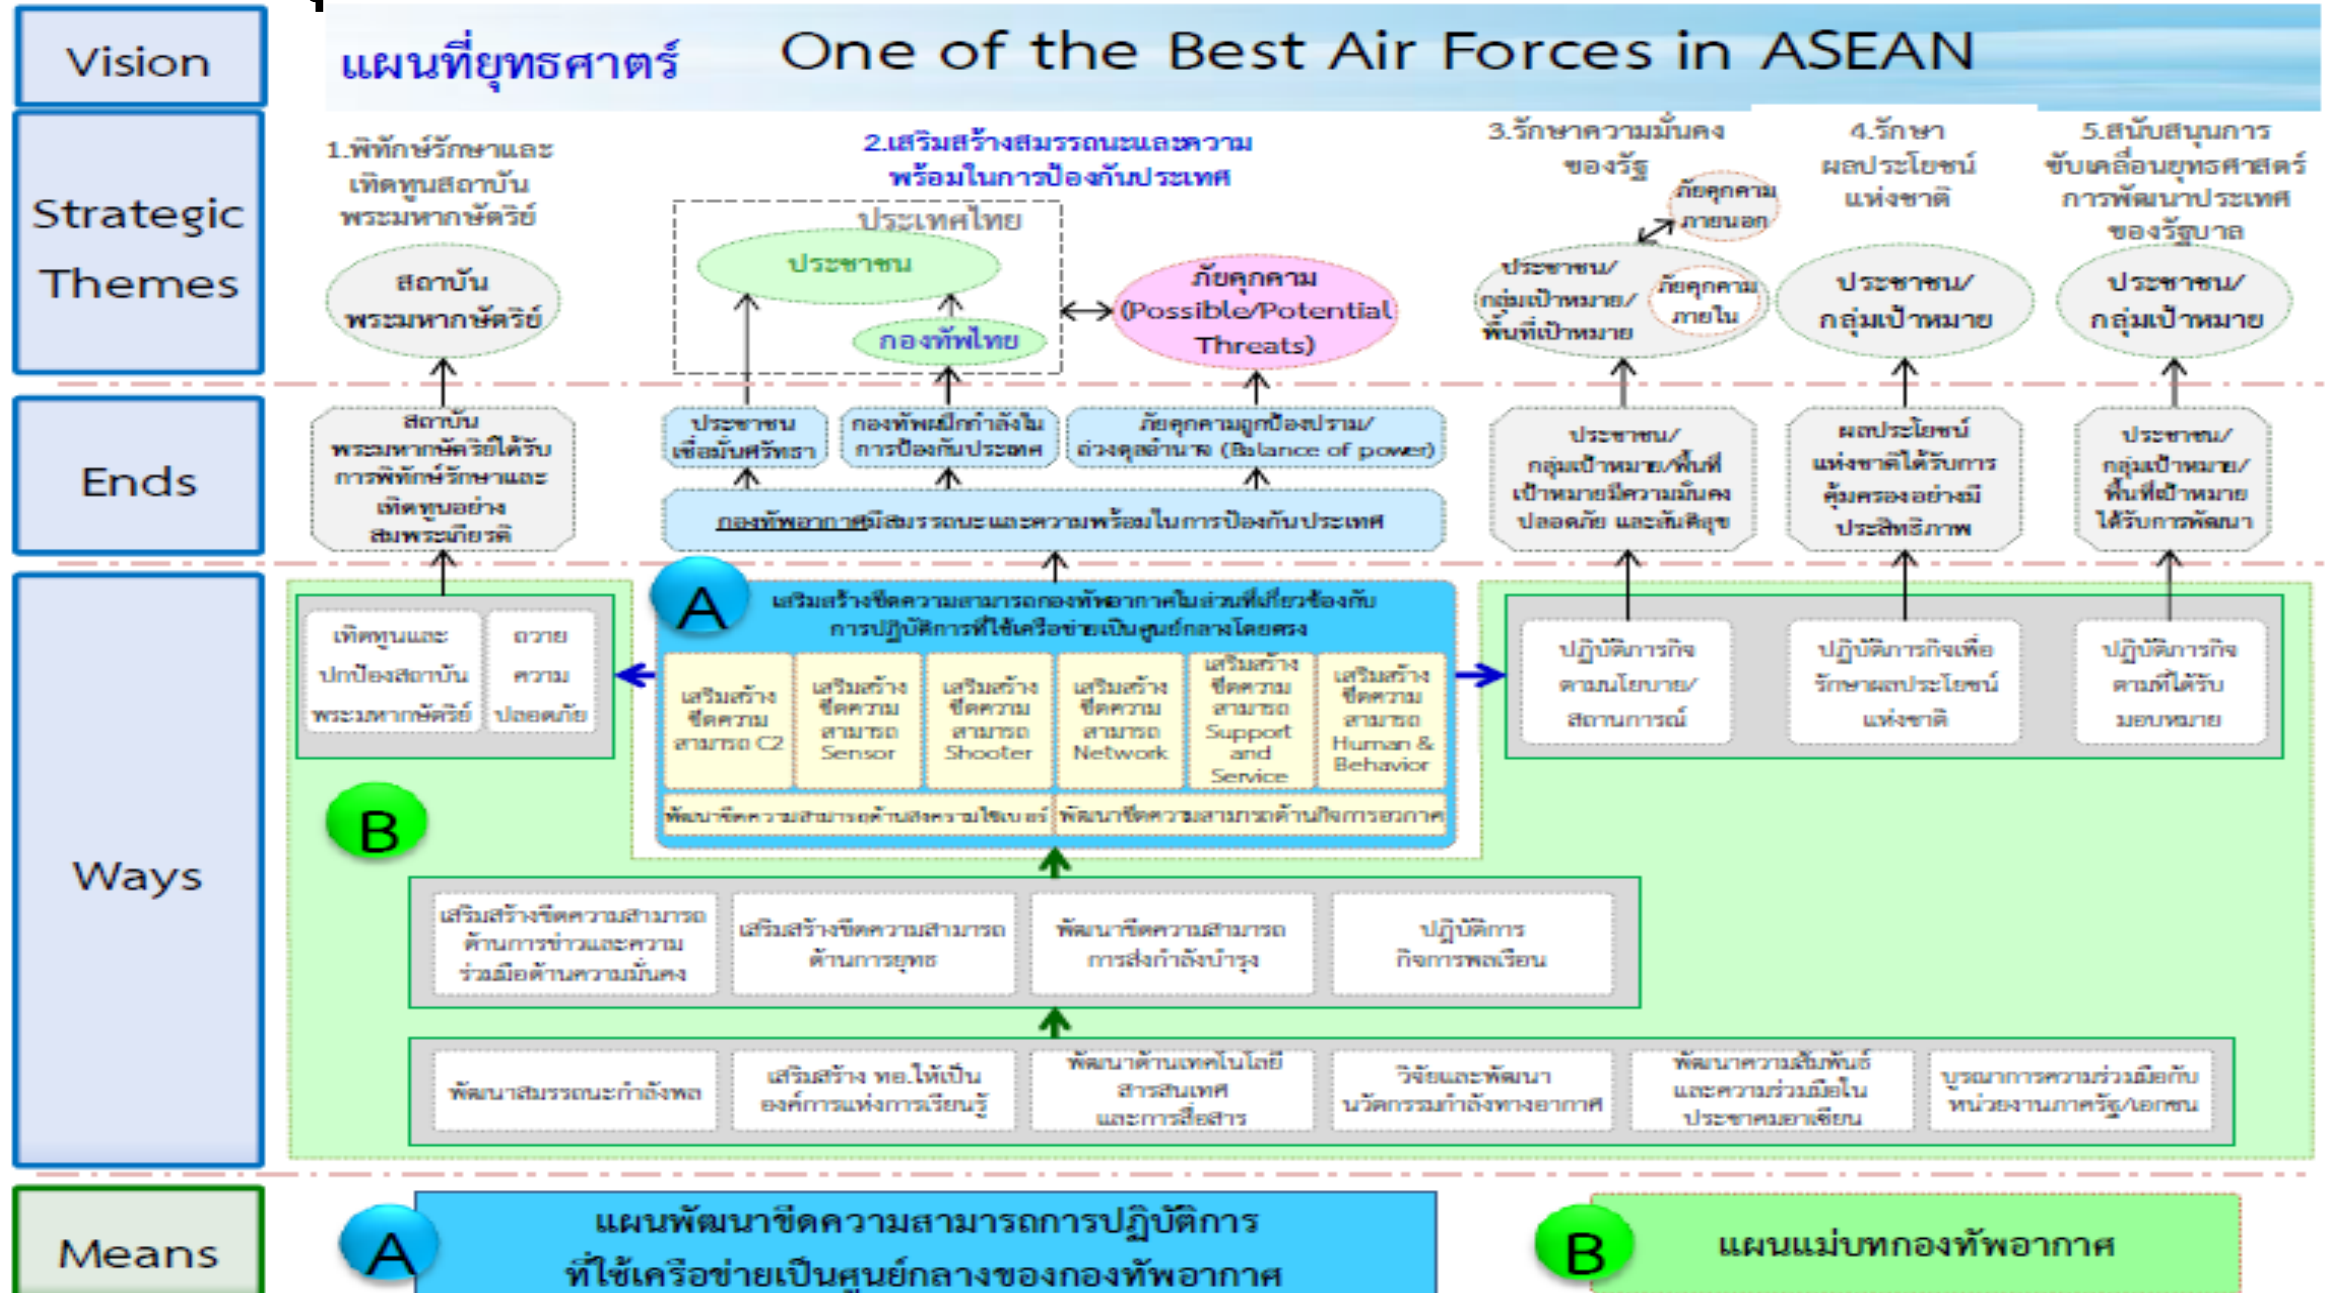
Vision

แผนที่ยุทธศาสตร์ One of the Best Air Forces in ASEAN

Strategic Themes

1.พิทักษ์รักษาและเทิดทูนสถาบันพระมหากษัตริย์

2.เสริมสร้างสมรรถนะและความพร้อมในการป้องกันประเทศ

3.รักษาความมั่นคงของรัฐ

4.รักษาผลประโยชน์แห่งชาติ

5.สนับสนุนการขับเคลื่อนยุทธศาสตร์การพัฒนาประเทศของรัฐบาล

สถาบันพระมหากษัตริย์

ประเทศไทย

ประชาชน

กองทัพไทย

ภัยคุกคาม (Possible/Potential Threats)

ภัยคุกคามภายนอก

ประชาชน/กลุ่มเป้าหมาย/พื้นที่เป้าหมาย

ภัยคุกคามภายใน

ประชาชน/กลุ่มเป้าหมาย

ประชาชน/กลุ่มเป้าหมาย

Ends

สถาบันพระมหากษัตริย์ได้รับการพิทักษ์รักษาและเทิดทูนอย่างสมพระเกียรติ

ประชาชนเชื่อมั่นศรัทธา

กองทัพมีกำลังในการป้องกันประเทศ

ภัยคุกคามถูกป้องปราม/ถ่วงดุลอำนาจ (Balance of power)

กองทัพอากาศมีสมรรถนะและความพร้อมในการป้องกันประเทศ

ประชาชน/กลุ่มเป้าหมาย/พื้นที่เป้าหมายมีความมั่นคงปลอดภัย และสันติสุข

ผลประโยชน์แห่งชาติได้รับการคุ้มครองอย่างมีประสิทธิภาพ

ประชาชน/กลุ่มเป้าหมาย/พื้นที่เป้าหมายได้รับการพัฒนา

Ways

A

เสริมสร้างขีดความสามารถกองทัพอากาศในส่วนที่เกี่ยวข้องกับการปฏิบัติการที่ใช้เครือข่ายเป็นศูนย์กลางโดยตรง

เทิดทูนและปกป้องสถาบันพระมหากษัตริย์

ถวายความปลอดภัย

เสริมสร้างขีดความสามารถ C2

เสริมสร้างขีดความสามารถ Sensor

เสริมสร้างขีดความสามารถ Shooter

เสริมสร้างขีดความสามารถ Network

เสริมสร้างขีดความสามารถ Support and Service

เสริมสร้างขีดความสามารถ Human & Behavior

พัฒนาขีดความสามารถด้านสงครามไซเบอร์

พัฒนาขีดความสามารถด้านกิจการอวกาศ

ปฏิบัติการกิจตามนโยบาย/สถานการณ์

ปฏิบัติการกิจเพื่อรักษาผลประโยชน์แห่งชาติ

ปฏิบัติการกิจตามที่ได้รับมอบหมาย

B

เสริมสร้างขีดความสามารถด้านการข่าวและความร่วมมือด้านความมั่นคง

เสริมสร้างขีดความสามารถด้านการยุทธ

พัฒนาขีดความสามารถการส่งกำลังบำรุง

ปฏิบัติการกิจการพลเรือน

พัฒนาสมรรถนะกำลังพล

เสริมสร้าง ทอ.ให้เป็นองค์การแห่งการเรียนรู้

พัฒนาด้านเทคโนโลยีสารสนเทศและการสื่อสาร

วิจัยและพัฒนานวัตกรรมกำลังทางอากาศ

พัฒนาความสัมพันธ์และความร่วมมือในประชาคมอาเซียน

บูรณาการความร่วมมือกับหน่วยงานภาครัฐ/เอกชน

Means

A

แผนพัฒนาขีดความสามารถการปฏิบัติการที่ใช้เครือข่ายเป็นศูนย์กลางของกองทัพอากาศ

B

แผนแม่บทกองทัพอากาศ